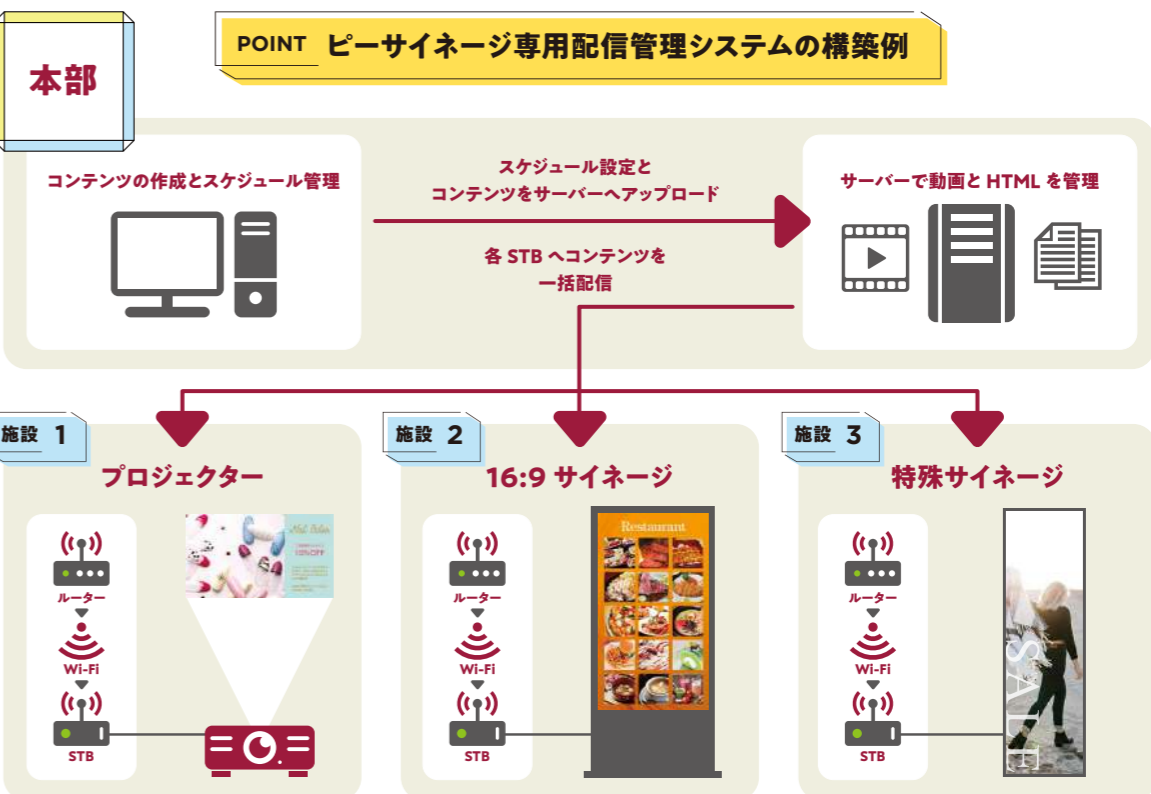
本部

POINT ピーサイネージ専用配信管理システムの構築例

コンテンツの作成とスケジュール管理

スケジュール設定と
コンテンツをサーバーへアップロード

各 STB へコンテンツを
一括配信

サーバーで動画と HTML を管理

施設 1
プロジェクター

ルーター
Wi-Fi
STB

Nail Salon
10%OFF

施設 2
16:9 サイネージ

ルーター
Wi-Fi
STB

Restaurant

施設 3
特殊サイネージ

ルーター
Wi-Fi
STB

SALE